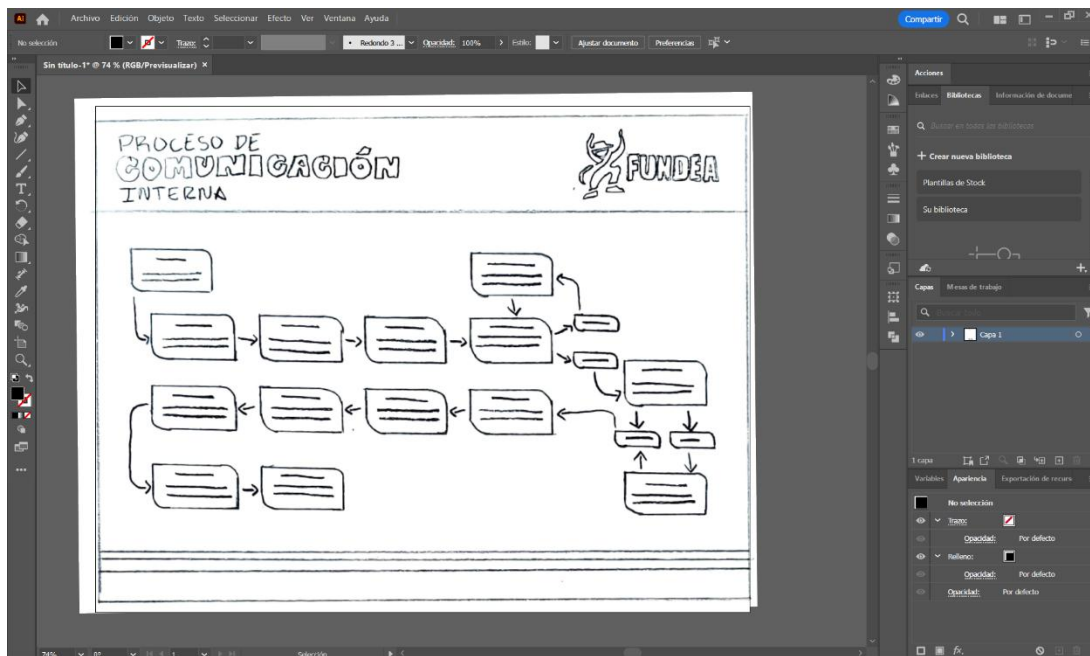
Archivo Edición Objeto Texto Seleccionar Efecto Ver Ventana Ayuda

Compartir

No selección Trazo: Redondo 3 ... Opacidad: 100% Estilo: Ajustar documento Preferencias

Sin título-1* @ 74 % (RGB/Previsualizar) ×

PROCESO DE COMUNICACIÓN INTERNA

FUNDEA

Acciones

Enlaces Bibliotecas Información de docume

Buscar en todas las bibliotecas

+ Crear nueva biblioteca

Plantillas de Stock

Su biblioteca

Capas Mesas de trabajo

Capa 1

1 capa

Variables Apariencia Exportación de recurs

No selección

Trazo:

Opacidad: Por defecto

Relleno:

Opacidad: Por defecto

Opacidad: Por defecto

74% Selección